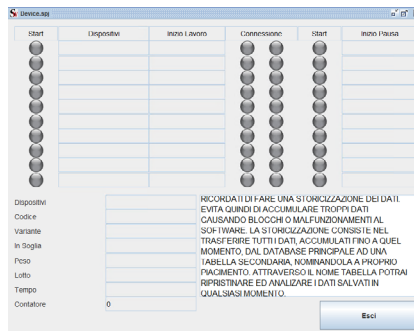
Device.api

| Start | Dispositivi | Inizio Lavoro | Connessione | Start | Inizio Pausa |
|---|---|---|---|---|---|

Dispositivi
Codice
Variante
In Soglia
Peso
Lotto
Tempo
Contatore 0

RICORDATI DI FARE UNA STORICIZZAZIONE DEI DATI. EVITA QUINDI DI ACCUMULARE TROPPI DATI CAUSANDO BLOCCHI O MALFUNZIONAMENTI AL SOFTWARE. LA STORICIZZAZIONE CONSISTE NEL TRASFERIRE TUTTI I DATI, ACCUMULATI FINO A QUEL MOMENTO, DAL DATABASE PRINCIPALE AD UNA TABELLA SECONDARIA, NOMINANDOLA A PROPRIO PIACIMENTO. ATTRAVERSO IL NOME TABELLA POTRAI RIPRISTINARE ED ANALIZZARE I DATI SALVATI IN QUALSIASI MOMENTO.

Esci